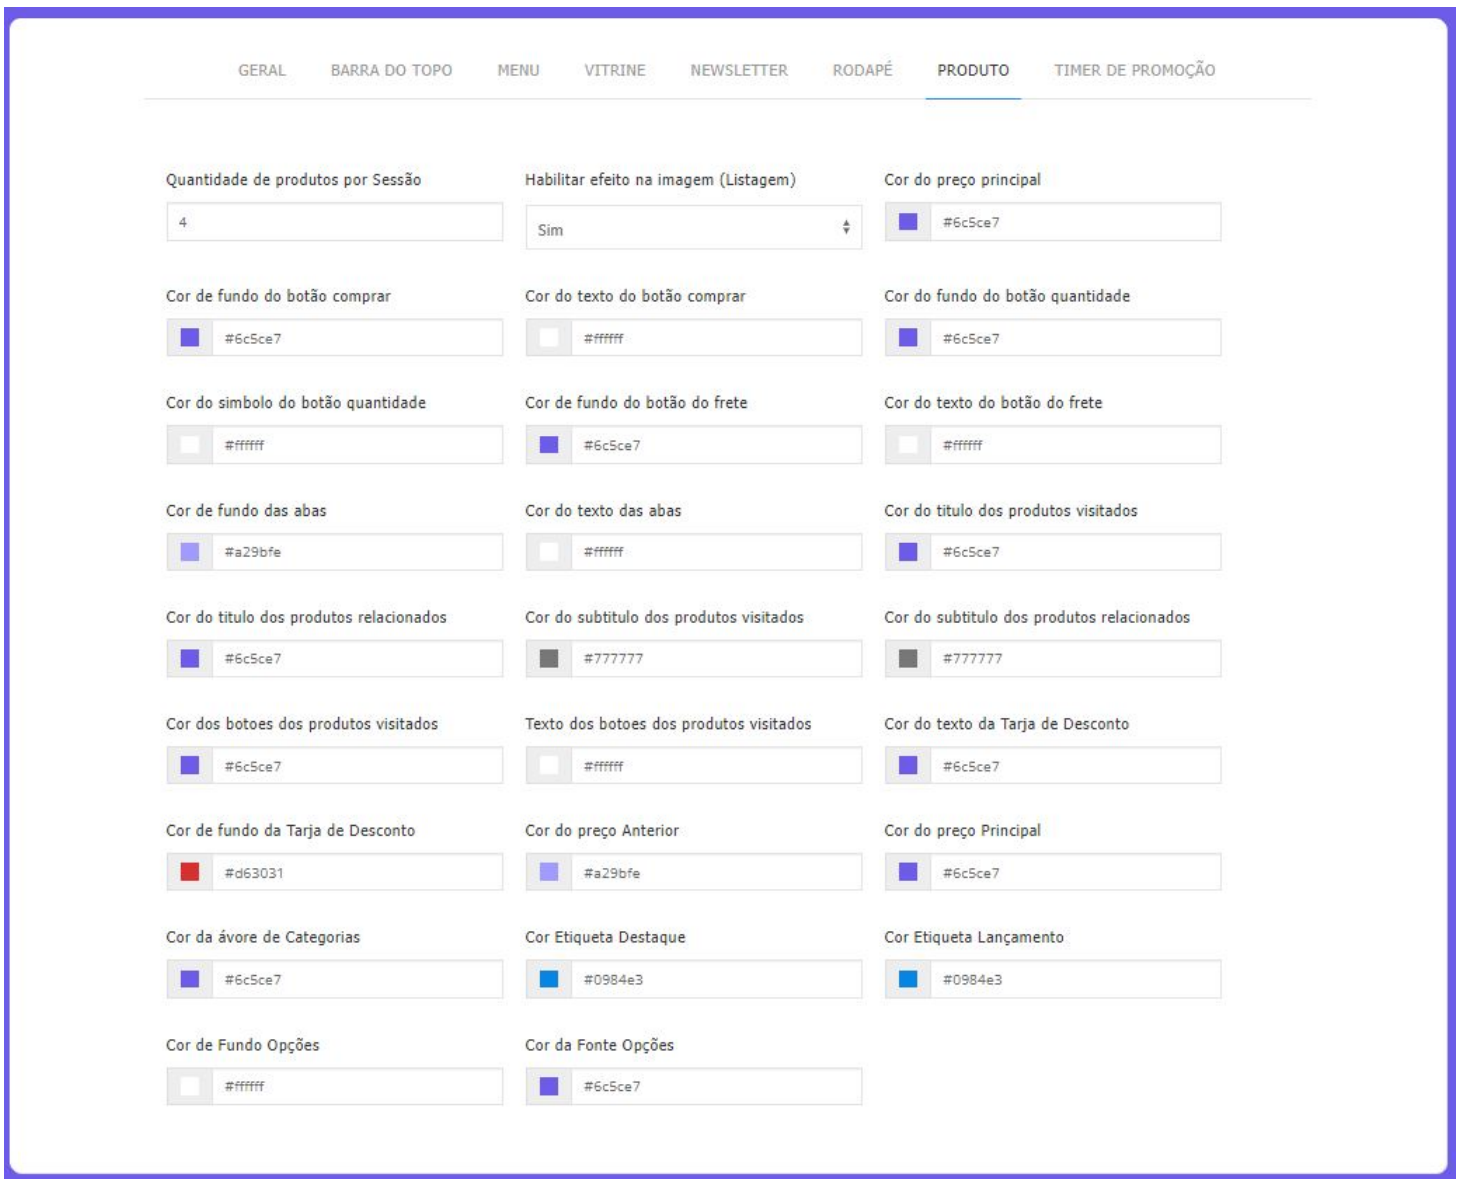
GERAL BARRA DO TOPO MENU VITRINE NEWSLETTER RODAPÉ PRODUTO TIMER DE PROMOÇÃO

Quantidade de produtos por Sessão
4

Habilitar efeito na imagem (Listagem)
Sim

Cor do preço principal
#6c5ce7

Cor de fundo do botão comprar
#6c5ce7

Cor do texto do botão comprar
#ffffff

Cor do fundo do botão quantidade
#6c5ce7

Cor do simbolo do botão quantidade
#ffffff

Cor de fundo do botão do frete
#6c5ce7

Cor do texto do botão do frete
#ffffff

Cor de fundo das abas
#a29bfe

Cor do texto das abas
#ffffff

Cor do titulo dos produtos visitados
#6c5ce7

Cor do titulo dos produtos relacionados
#6c5ce7

Cor do subtitulo dos produtos visitados
#777777

Cor do subtitulo dos produtos relacionados
#777777

Cor dos botoes dos produtos visitados
#6c5ce7

Texto dos botoes dos produtos visitados
#ffffff

Cor do texto da Tarja de Desconto
#6c5ce7

Cor de fundo da Tarja de Desconto
#d63031

Cor do preço Anterior
#a29bfe

Cor do preço Principal
#6c5ce7

Cor da ávore de Categorias
#6c5ce7

Cor Etiqueta Destaque
#0984e3

Cor Etiqueta Lançamento
#0984e3

Cor de Fundo Opções
#ffffff

Cor da Fonte Opções
#6c5ce7